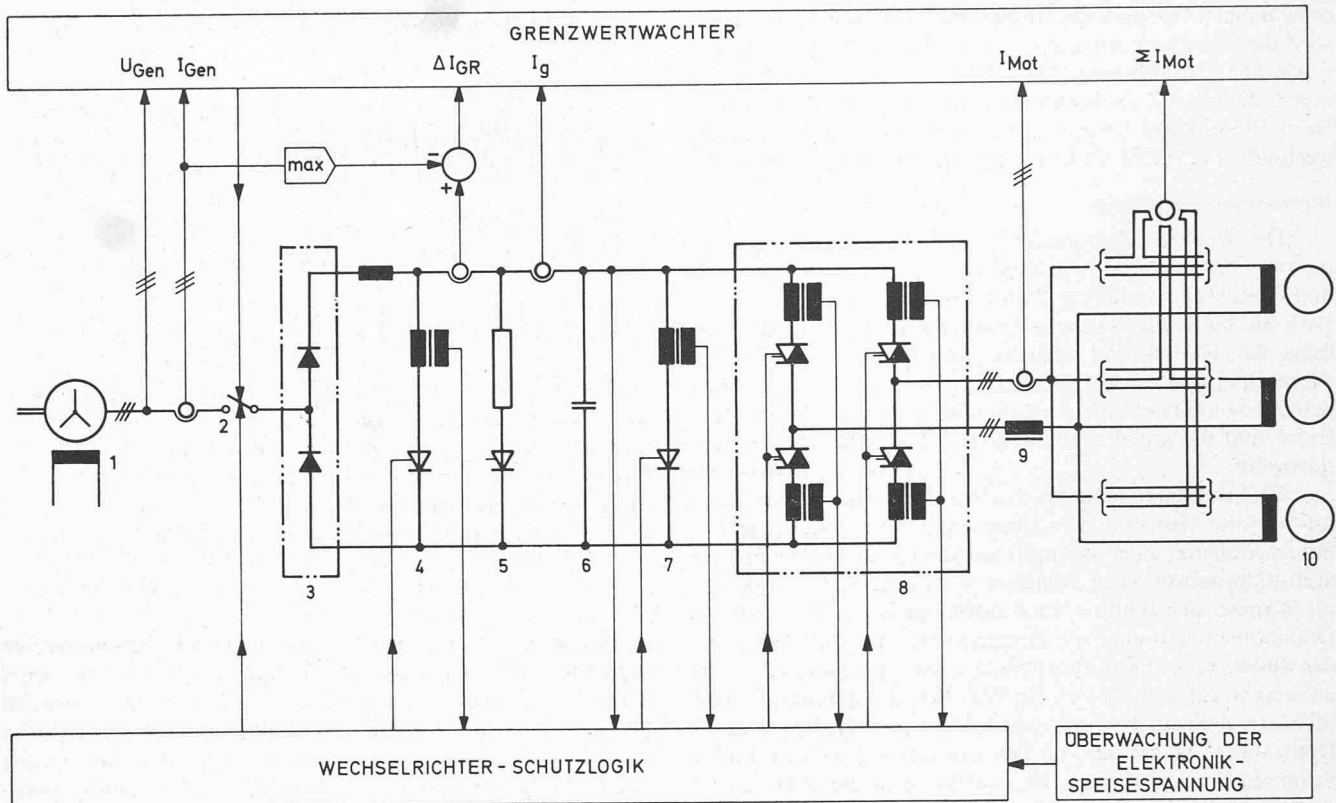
GRENZWERTWÄCHTER

$U_{Gen}$ $I_{Gen}$ $\Delta I_{GR}$ $I_g$ $I_{Mot}$ $\Sigma I_{Mot}$

max

−

+

1

2

3

4

5

6

7

8

9

10

WECHSELRICHTER - SCHUTZLOGIK

ÜBERWACHUNG DER ELEKTRONIK-SPEISESPANNUNG